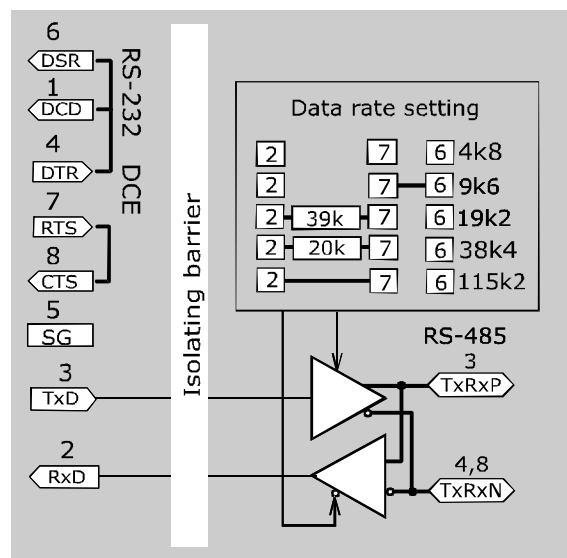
6
DSR
1
DCD
4
DTR
7
RTS
8
CTS
5
SG
3
TxD
2
RxD

RS-232 DCE

Isolating barrier

Data rate setting

| | | | |
|---|---|---|---|
| 2 | | 7 | 6 4k8 |
| 2 | | 7 | 6 9k6 |
| 2 | 39k | 7 | 6 19k2 |
| 2 | 20k | 7 | 6 38k4 |
| 2 | | 7 | 6 115k2 |

RS-485
3
TxRxP
4,8
TxRxN